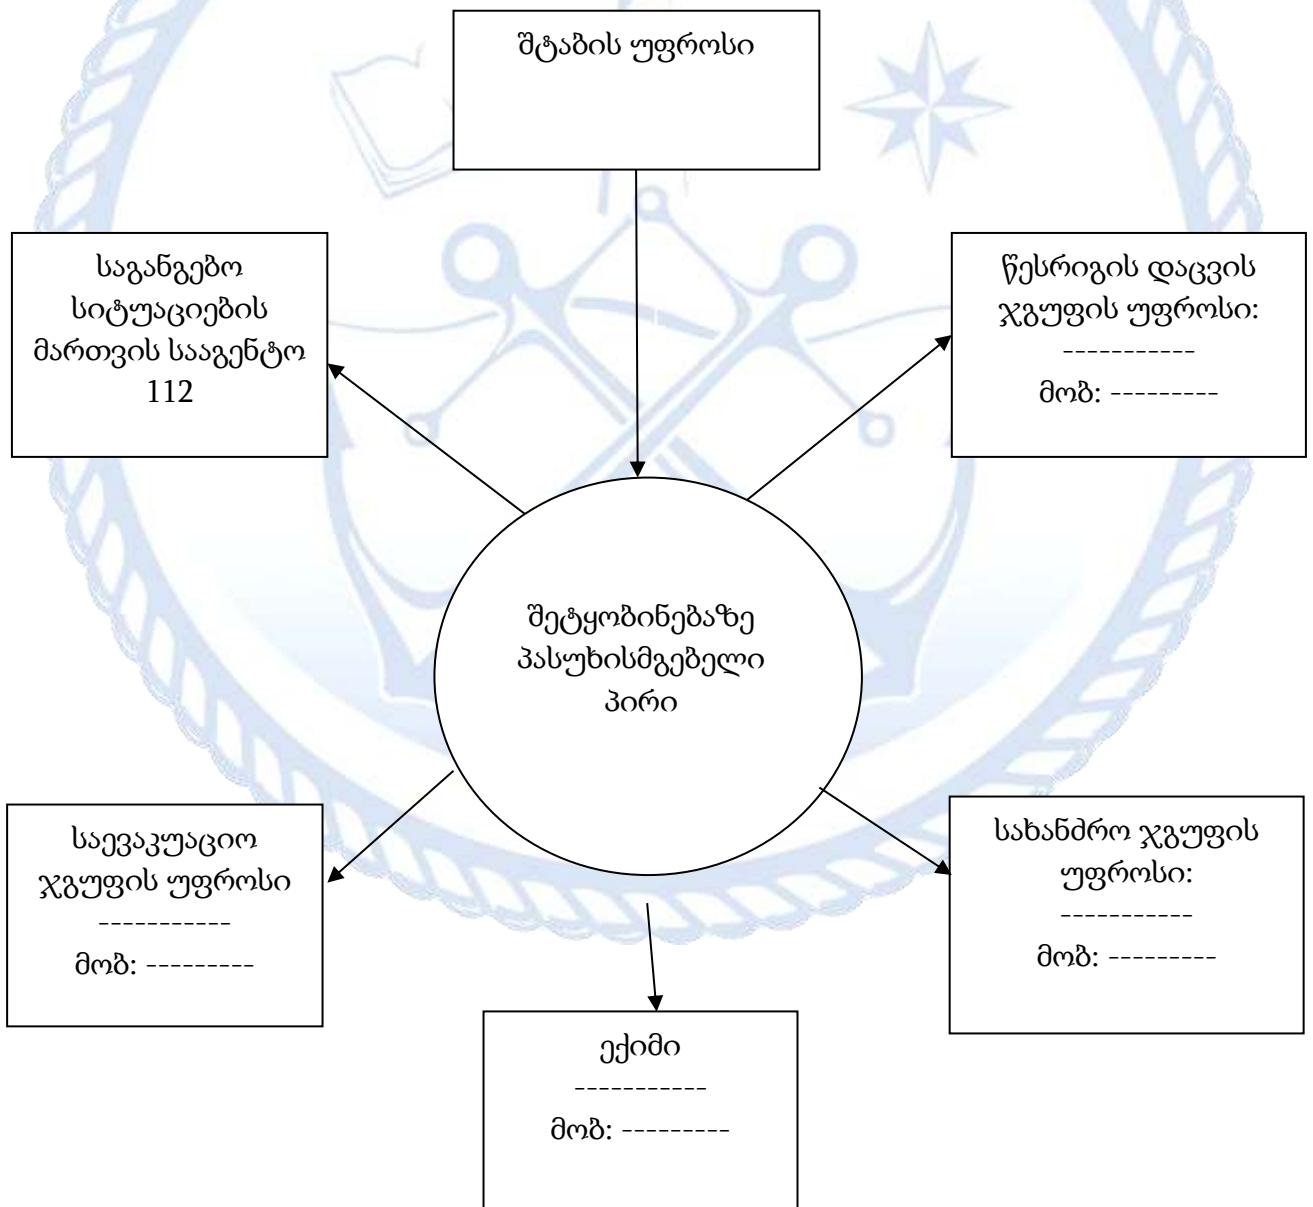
შტაბის უფროსი

საგანგებო სიტუაციების მართვის სააგენტო 112

წესრიგის დაცვის ჯგუფის უფროსი:
-----------
მობ: ---------

შეტყობინებაზე პასუხისმგებელი პირი

საევაკუაციო ჯგუფის უფროსი
-----------
მობ: ---------

სახანძრო ჯგუფის უფროსი:
-----------
მობ: ---------

ექიმი
-----------
მობ: ---------